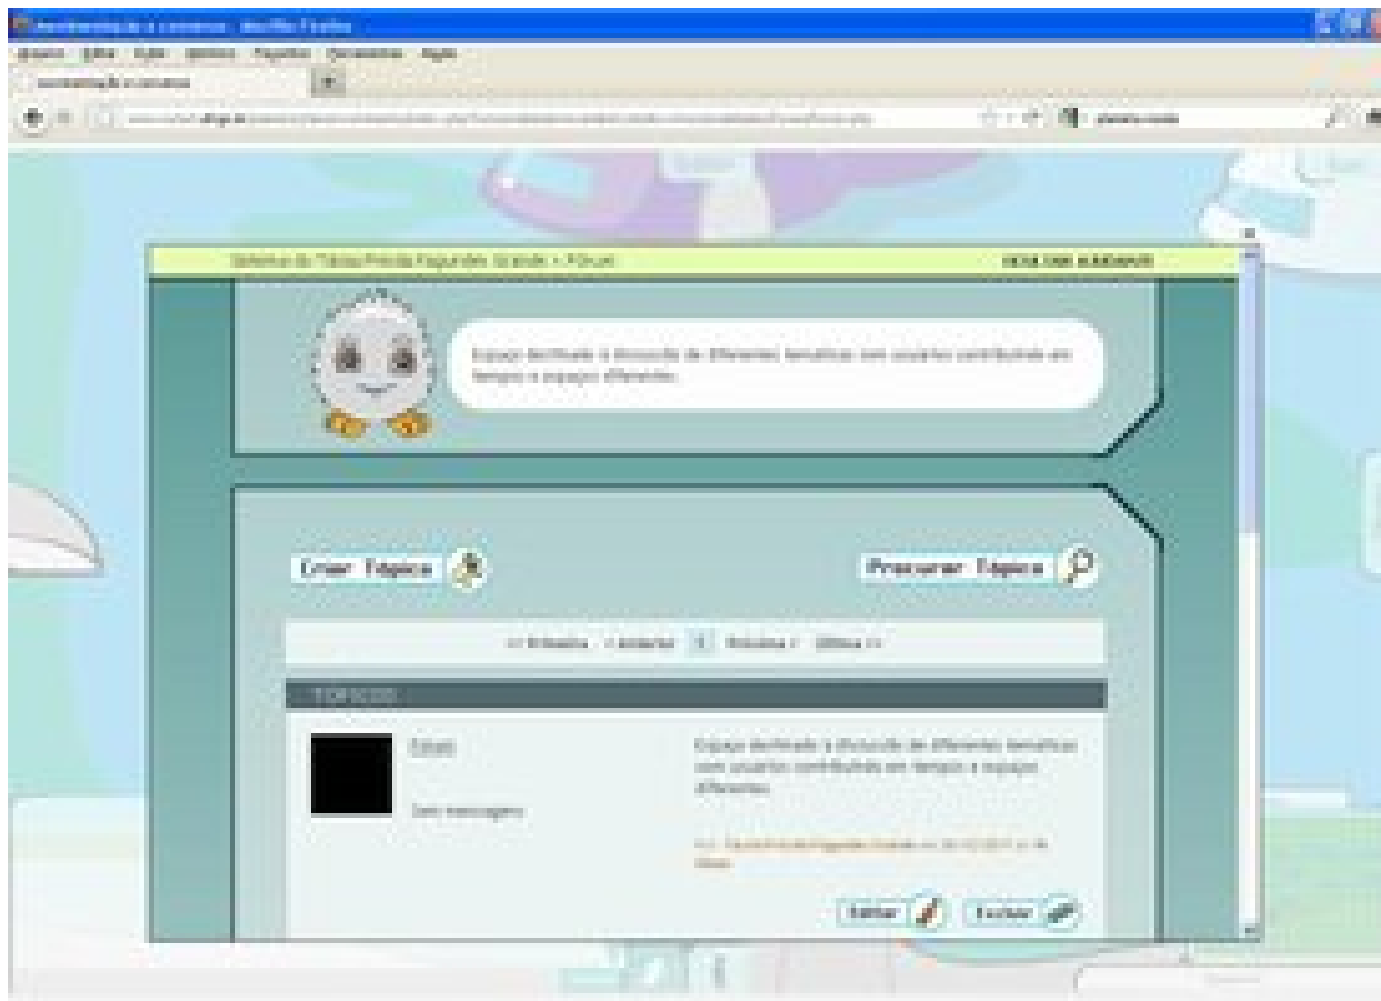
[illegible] - Mozilla Firefox

Arquivo Editar Exibir Histórico Favoritos Ferramentas Ajuda

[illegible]

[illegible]

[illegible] > Fórum

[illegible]

Espaço destinado à discussão de diferentes temáticas com usuários contribuindo em tempos e espaços diferentes.

Criar Tópico

Procurar Tópico

<< Primeira < Anterior 1 Próxima > Última >>

TÓPICOS

Fórum

Sem mensagens

Espaço destinado à discussão de diferentes temáticas com usuários contribuindo em tempos e espaços diferentes.

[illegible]

Editar

Excluir